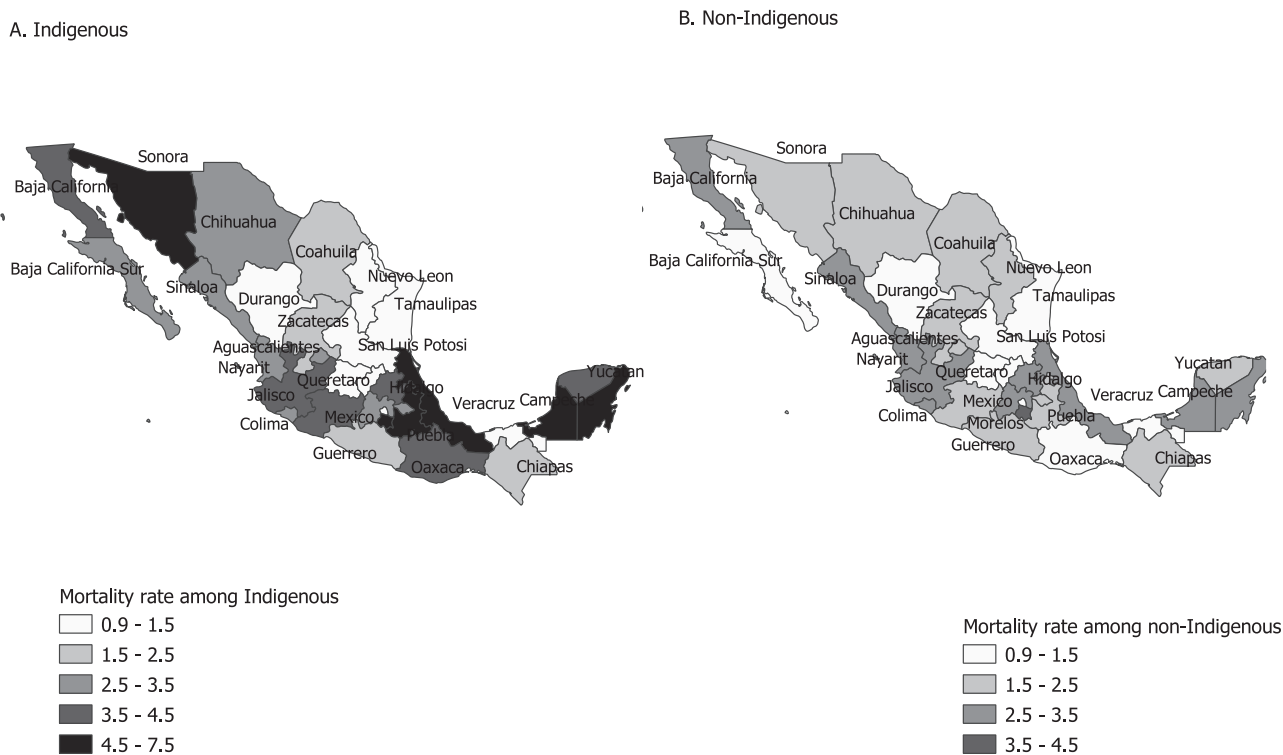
A. Indigenous

Sonora
Baja California
Chihuahua
Coahuila
Baja California Sur
Nuevo Leon
Sinaloa
Durango
Tamaulipas
Zacatecas
Aguascalientes
San Luis Potosi
Nayarit
Queretaro
Hidalgo
Yucatan
Jalisco
Veracruz
Campeche
Colima
Mexico
Puebla
Guerrero
Oaxaca
Chiapas

Mortality rate among Indigenous
0.9 - 1.5
1.5 - 2.5
2.5 - 3.5
3.5 - 4.5
4.5 - 7.5

B. Non-Indigenous

Sonora
Baja California
Chihuahua
Coahuila
Baja California Sur
Nuevo Leon
Sinaloa
Durango
Tamaulipas
Zacatecas
San Luis Potosi
Aguascalientes
Nayarit
Yucatan
Queretaro
Hidalgo
Jalisco
Veracruz
Campeche
Mexico
Colima
Puebla
Morelos
Guerrero
Oaxaca
Chiapas

Mortality rate among non-Indigenous
0.9 - 1.5
1.5 - 2.5
2.5 - 3.5
3.5 - 4.5